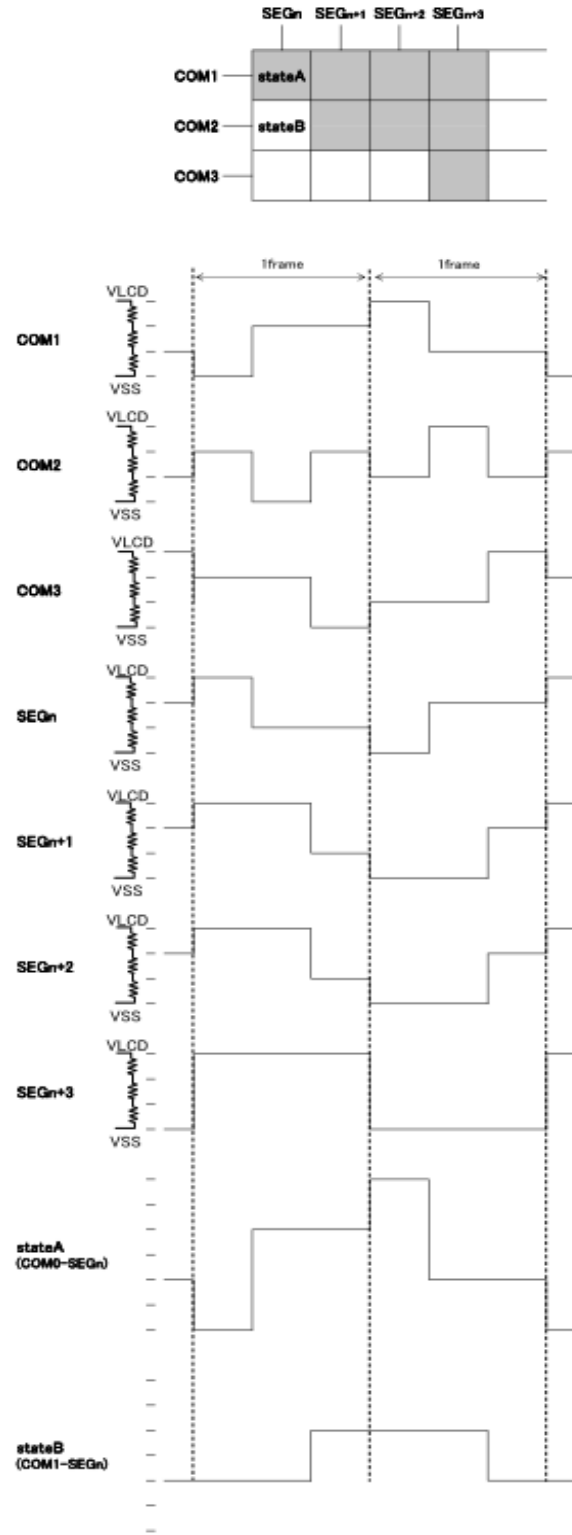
SEGn SEGn+1 SEGn+2 SEGn+3

COM1 stateA

COM2 stateB

COM3

1frame 1frame

VLCD
COM1
VSS

VLCD
COM2
VSS

VLCD
COM3
VSS

VLCD
SEGn
VSS

VLCD
SEGn+1
VSS

VLCD
SEGn+2
VSS

VLCD
SEGn+3
VSS

stateA
(COM0-SEGn)

stateB
(COM1-SEGn)